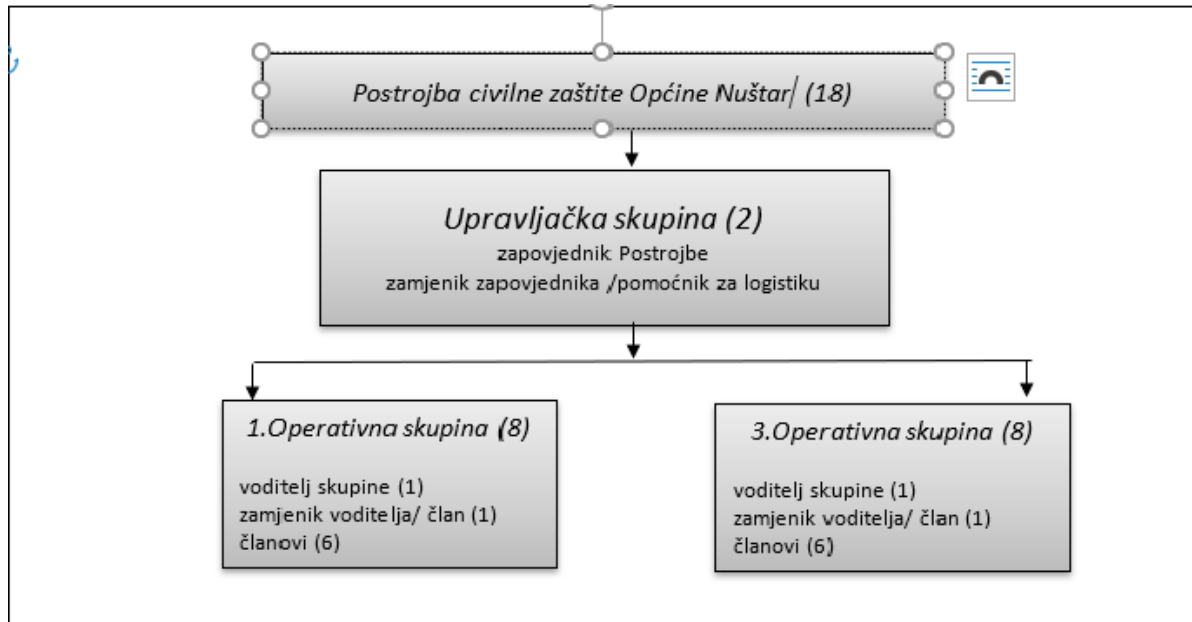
Postrojba civilne zaštite Općine Nuštar (18)

Upravljačka skupina (2)
zapovjednik Postrojbe
zamjenik zapovjednika /pomoćnik za logistiku

1.Operativna skupina (8)

voditelj skupine (1)
zamjenik voditelja/ član (1)
članovi (6)

3.Operativna skupina (8)

voditelj skupine (1)
zamjenik voditelja/ član (1)
članovi (6)